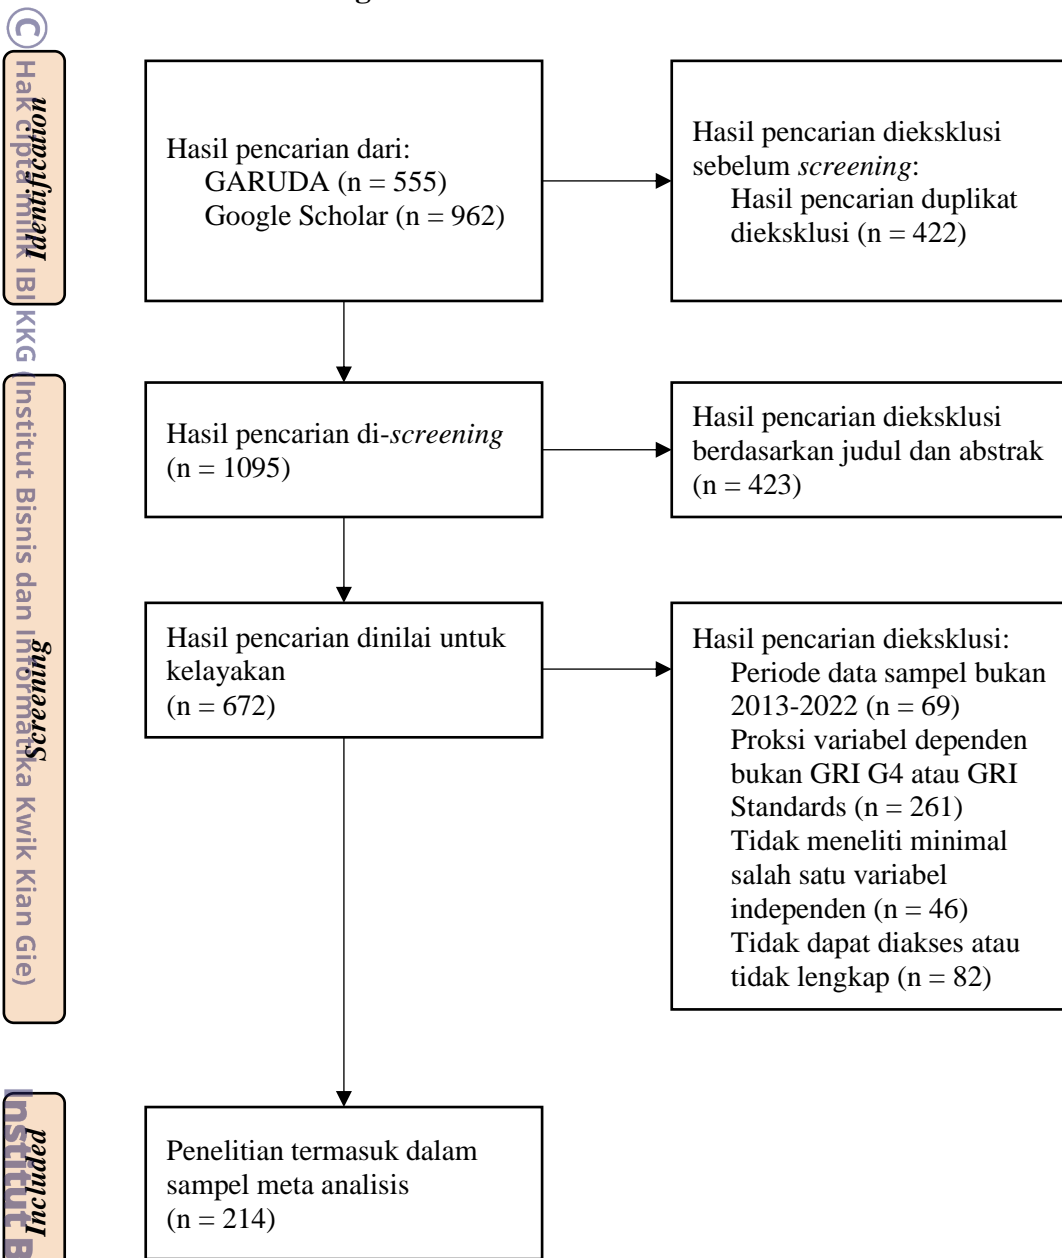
© Hak cipta milik IBI KKG (Institut Bisnis dan Informatika Kwik Kian Gie)

Institut B

*Identification*

Hasil pencarian dari:
GARUDA (n = 555)
Google Scholar (n = 962)

Hasil pencarian dieksklusi sebelum *screening*:
Hasil pencarian duplikat dieksklusi (n = 422)

*Screening*

Hasil pencarian di-*screening* (n = 1095)

Hasil pencarian dieksklusi berdasarkan judul dan abstrak (n = 423)

Hasil pencarian dinilai untuk kelayakan (n = 672)

Hasil pencarian dieksklusi:
Periode data sampel bukan 2013-2022 (n = 69)
Proksi variabel dependen bukan GRI G4 atau GRI Standards (n = 261)
Tidak meneliti minimal salah satu variabel independen (n = 46)
Tidak dapat diakses atau tidak lengkap (n = 82)

*Included*

Penelitian termasuk dalam sampel meta analisis (n = 214)